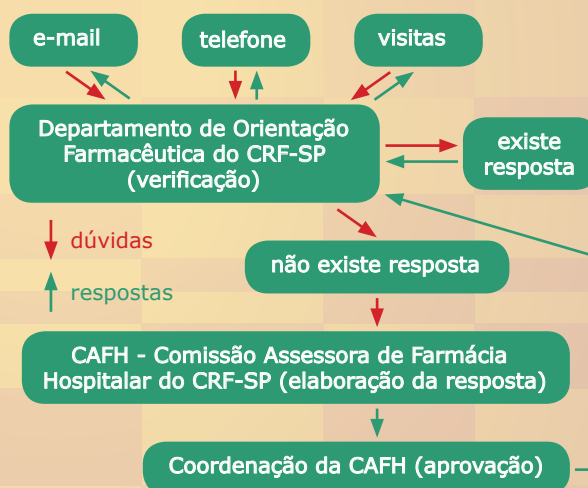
e-mail

telefone

visitas

Departamento de Orientação Farmacêutica do CRF-SP (verificação)

existe resposta

dúvidas

respostas

não existe resposta

CAFH - Comissão Assessora de Farmácia Hospitalar do CRF-SP (elaboração da resposta)

Coordenação da CAFH (aprovação)